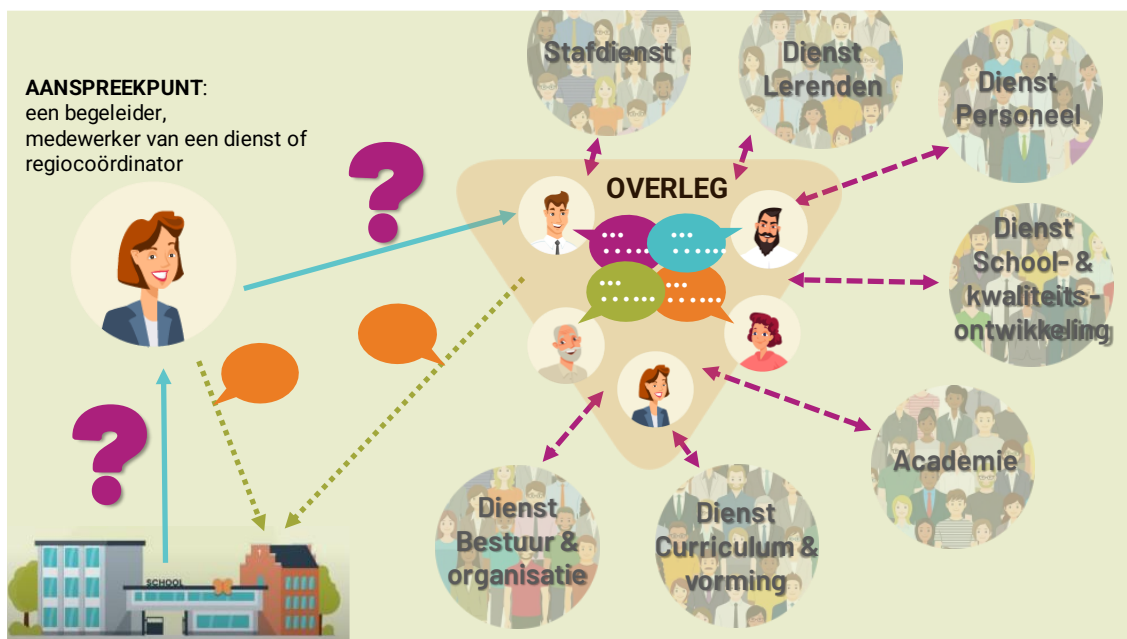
**AANSPREEKPUNT**:
een begeleider, medewerker van een dienst of regiocoördinator

?

?

OVERLEG

Stafdienst

Dienst Lerenden

Dienst Personeel

Dienst School- & kwaliteits-ontwikkeling

Academie

Dienst Curriculum & vorming

Dienst Bestuur & organisatie

SCHOOL